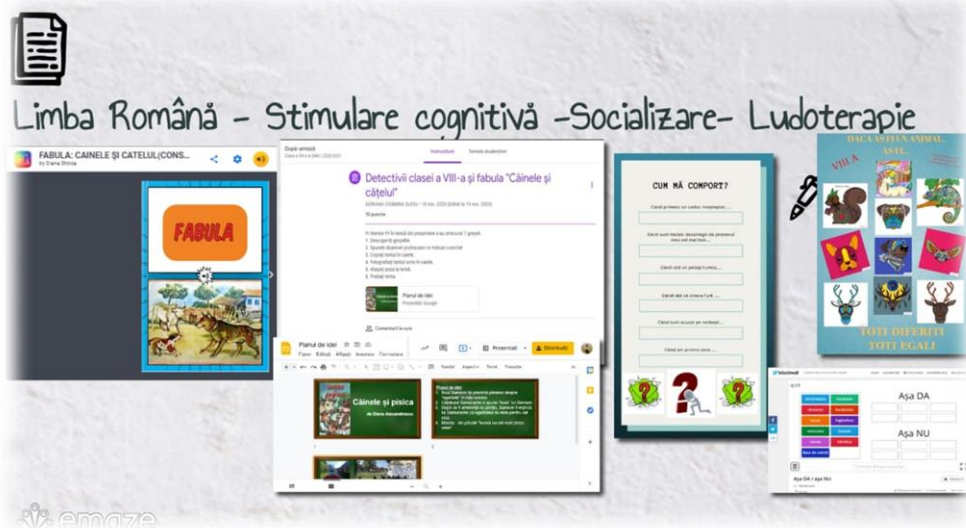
Limba Română - Stimulare cognitivă -Socializare- Ludoterapie

FABULA: CAINELE ȘI CATELUL(CONS...
by Diana Shirca

FABULA

După-amiază
Instrucțiuni
Temele studenților

Detectivii clasei a VIII-a și fabula "Câinele și cățelul"

10 puncte

Planul de idei
Prezentări Google

Comentează la curs

Planul de idei
Fișier Editați Afișați Inserare Format
Prezentați
Distribuiți

Câinele și pisica
de Diana Alexandrescu

CUM MĂ COMPORT?

DACA AȘ FI UN ANIMAL, AȘ FI...
VIII A
TOTI DIFERITI
TOTI EGALI

Așa DA
Așa NU

Așa DA / așa NU

emaze